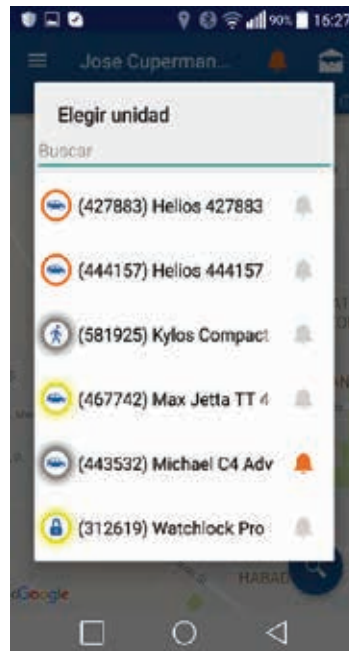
90% 16:27

Jose Cuperman...

Elegir unidad

Buscar

(427883) Helios 427883

(444157) Helios 444157

(581925) Kylos Compact

(467742) Max Jetta TT 4

(443532) Michael C4 Adv

(312619) Watchlock Pro

Google

HABAD